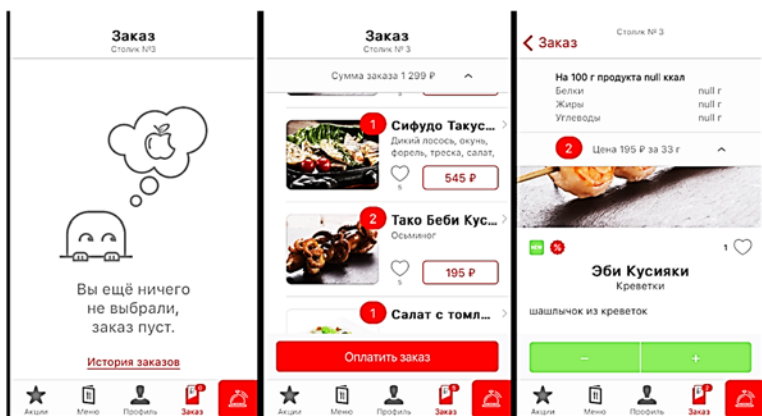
Заказ
Столик №3

Вы ещё ничего не выбрали, заказ пуст.

История заказов

Акции Меню Профиль Заказ

Заказ
Столик № 3

Сумма заказа 1 299 ₽

1 Сифудо Такус
Дикий лосось, окунь, форель, треска, салат,
5
545 ₽

2 Тако Беби Кус
Осьминог
5
195 ₽

1 Салат с томл

Оплатить заказ

Акции Меню Профиль Заказ

Заказ Столик № 3

На 100 г продукта null ккал
Белки null г
Жиры null г
Углеводы null г

2 Цена 195 ₽ за 33 г

NEW %
1

Эби Кусияки
Креветки

шашлычок из креветок

–
+

Акции Меню Профиль Заказ